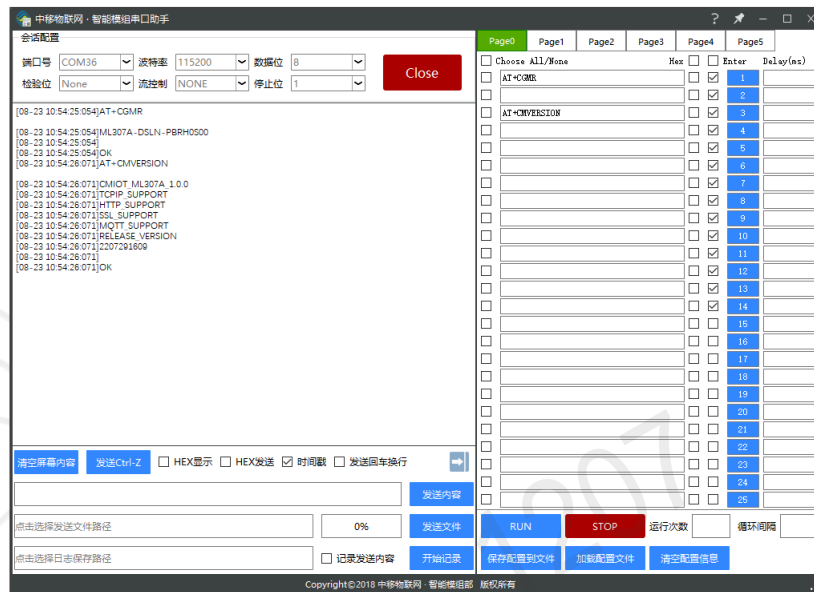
中移物联网 · 智能模组串口助手

? — □ ×

会话配置

端口号 COM36 波特率 115200 数据位 8

检验位 None 流控制 NONE 停止位 1

Close

[08-23 10:54:25:054]AT+CGMR

[08-23 10:54:25:054]ML307A-DSLN-PBRH0S00
[08-23 10:54:25:054]
[08-23 10:54:25:054]OK
[08-23 10:54:26:071]AT+CMVERSION

[08-23 10:54:26:071]CMIOT_ML307A_1.0.0
[08-23 10:54:26:071]TCPIP_SUPPORT
[08-23 10:54:26:071]HTTP_SUPPORT
[08-23 10:54:26:071]SSL_SUPPORT
[08-23 10:54:26:071]MQTT_SUPPORT
[08-23 10:54:26:071]RELEASE_VERSION
[08-23 10:54:26:071]2207291609
[08-23 10:54:26:071]
[08-23 10:54:26:071]OK

清空屏幕内容 发送Ctrl-Z HEX显示 HEX发送 时间戳 发送回车换行

发送内容

点击选择发送文件路径 0% 发送文件

点击选择日志保存路径 记录发送内容 开始记录

Page0 Page1 Page2 Page3 Page4 Page5

Choose All/None Hex Enter Delay(ms)

AT+CGMR 1
2
AT+CMVERSION 3
4
5
6
7
8
9
10
11
12
13
14
15
16
17
18
19
20
21
22
23
24
25

RUN STOP 运行次数 循环间隔

保存配置到文件 加载配置文件 清空配置信息

Copyright©2018 中移物联网 · 智能模组部 版权所有